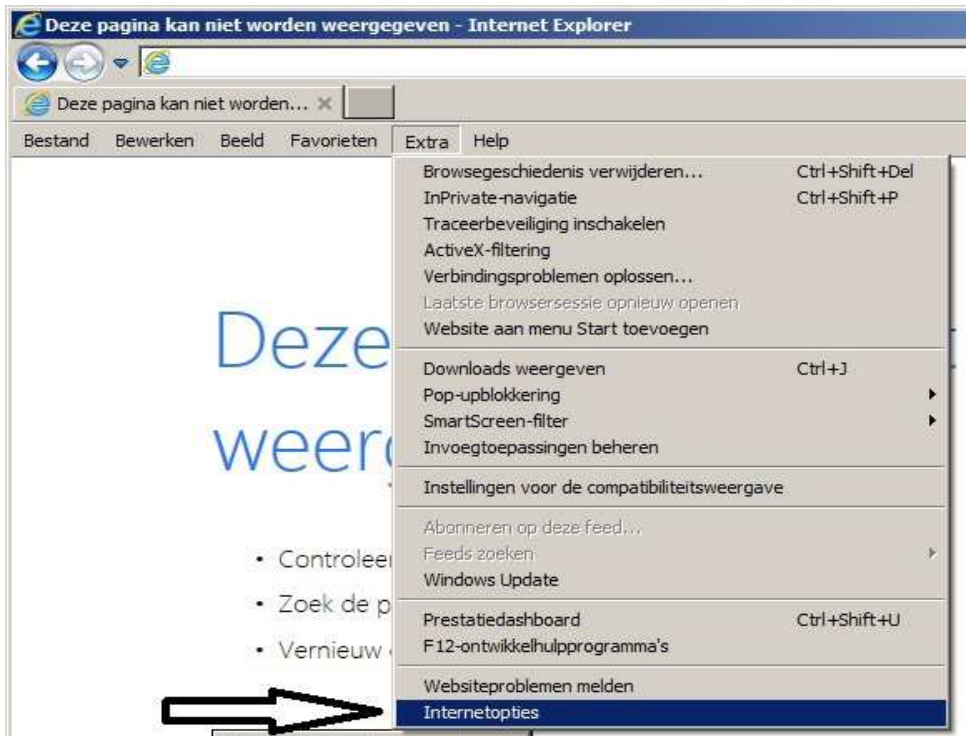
Deze pagina kan niet worden weergegeven - Internet Explorer

Deze pagina kan niet worden... ×

Bestand Bewerken Beeld Favorieten Extra Help

Browsegeschiedenis verwijderen... Ctrl+Shift+Del
InPrivate-navigatie Ctrl+Shift+P
Traceerbeveiliging inschakelen
ActiveX-filtering
Verbindingsproblemen oplossen...
Laatste browsersessie opnieuw openen
Website aan menu Start toevoegen

Downloads weergeven Ctrl+J
Pop-upblokkering
SmartScreen-filter
Invoegtoepassingen beheren

Instellingen voor de compatibiliteitsweergave

Abonneren op deze feed...
Feeds zoeken
Windows Update

Prestatiedashboard Ctrl+Shift+U
F12-ontwikkelhulpprogramma's

Websiteproblemen melden
Internetopties

Deze

weer

• Controleer

• Zoek de p

• Vernieuw